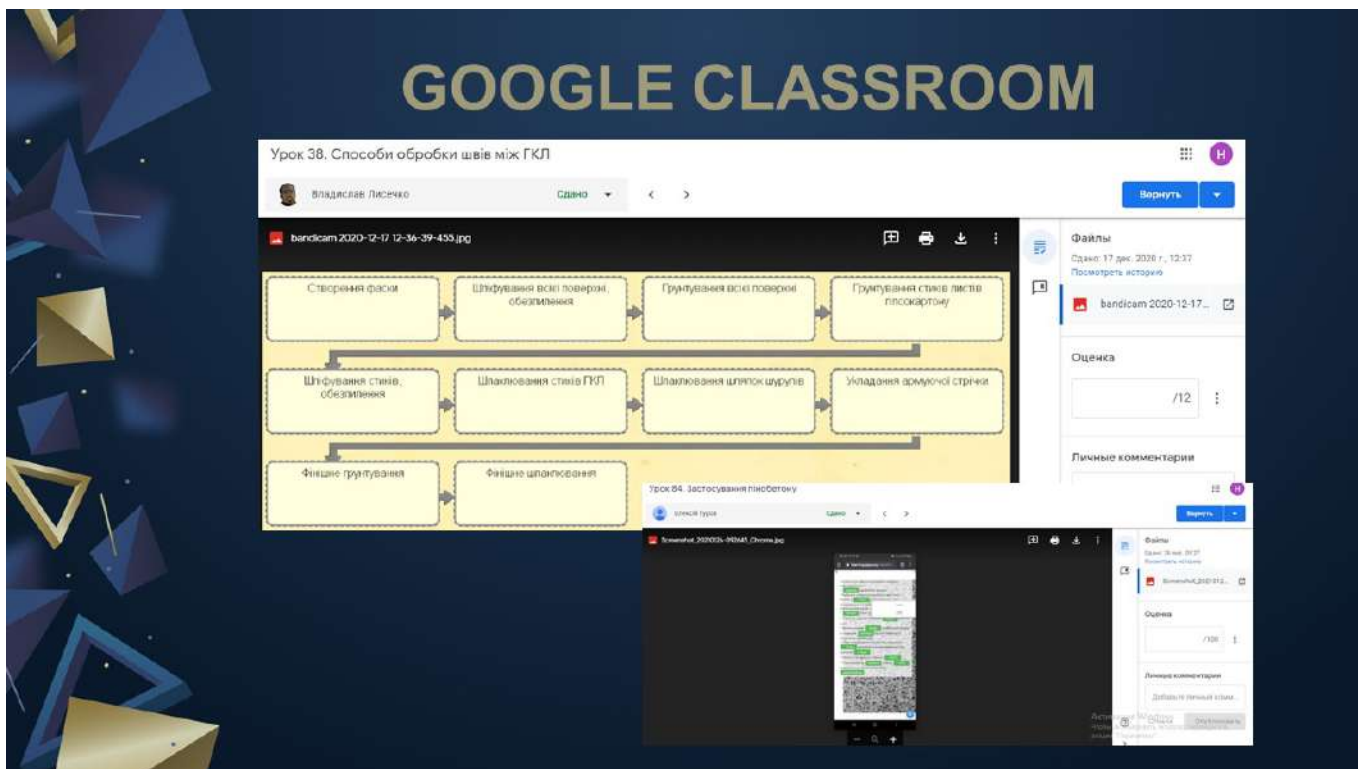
GOOGLE CLASSROOM

Урок 38. Способи обробки швів між ГКЛ

H

Владислав Лисечко

Сдано

Вернуть

bandicam 2020-12-17 12-36-39-455.jpg

Створення фаски

Шліфування всієї поверхні, обезпилення

Ґрунтування всієї поверхні

Ґрунтування стиків листів гіпсокартону

Шліфування стиків, обезпилення

Шпаклювання стиків ГКЛ

Шпаклювання шляпок шурупів

Укладання армуючої стрічки

Фінішне ґрунтування

Фінішне шпаклювання

Файлы

Сдано: 17 дек. 2020 г., 12:37

Посмотреть историю

bandicam 2020-12-17...

Оценка

/12

Личные комментарии

Урок 84. Застосування пінобетону

H

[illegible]

Сдано

Вернуть

Screenshot_20201224-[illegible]_Chrome.jpg

Файлы

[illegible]

Screenshot_2020122...

Оценка

/100

Личные комментарии

Добавить личный комм...

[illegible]

Отправить